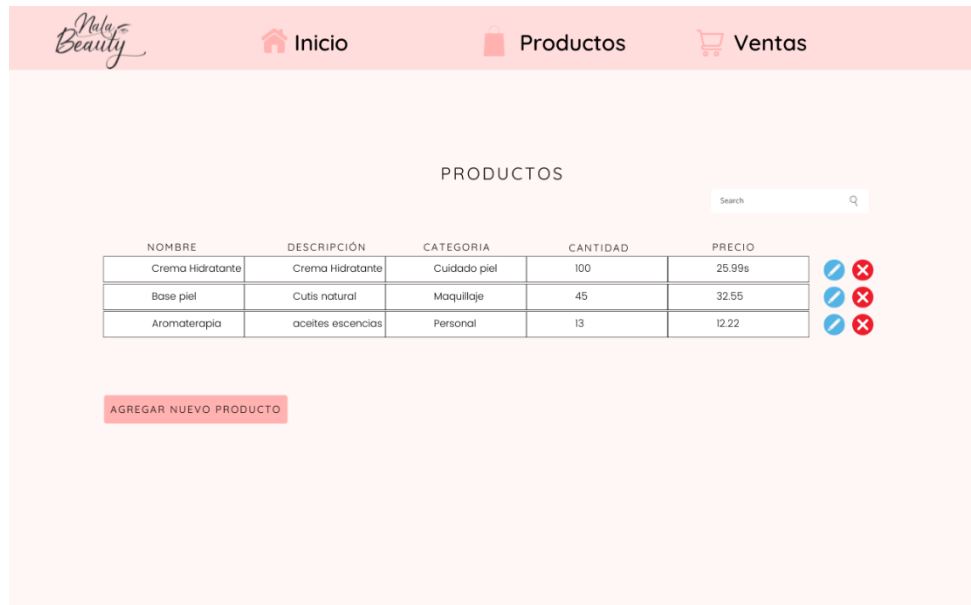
Nala Beauty

Inicio

Productos

Ventas

PRODUCTOS

Search

| NOMBRE | DESCRIPCIÓN | CATEGORIA | CANTIDAD | PRECIO |
|---|---|---|---|---|
| Crema Hidratante | Crema Hidratante | Cuidado piel | 100 | 25.99s |
| Base piel | Cutis natural | Maquillaje | 45 | 32.55 |
| Aromaterapia | aceites escencias | Personal | 13 | 12.22 |

AGREGAR NUEVO PRODUCTO